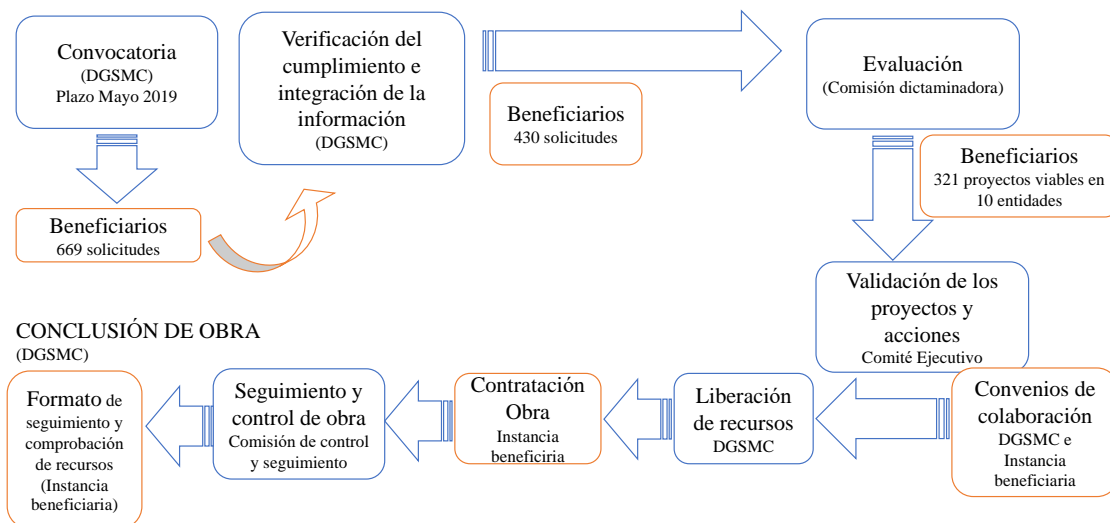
Convocatoria
(DGSMC)
Plazo Mayo 2019

Beneficiarios
669 solicitudes

Verificación del cumplimiento e integración de la información
(DGSMC)

Beneficiarios
430 solicitudes

Evaluación
(Comisión dictaminadora)

Beneficiarios
321 proyectos viables en 10 entidades

Validación de los proyectos y acciones
Comité Ejecutivo

Convenios de colaboración
DGSMC e Instancia beneficiaria

Liberación de recursos
DGSMC

Contratación Obra
Instancia beneficiria

Seguimiento y control de obra
Comisión de control y seguimiento

Formato de seguimiento y comprobación de recursos
(Instancia beneficiaria)

CONCLUSIÓN DE OBRA
(DGSMC)